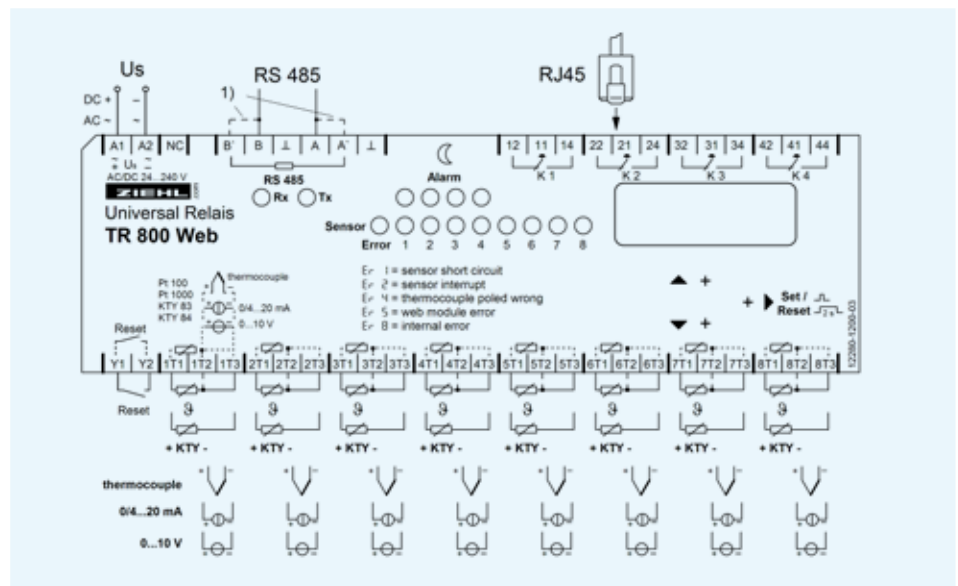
Us

DC +
AC ~

RS 485

1)

RJ45

A1 A2 NC B' B ⊥ A A' ⊥

12 11 14 22 21 24 32 31 34 42 41 44

K 1 K 2 K 3 K 4

Us
AC/DC 24...240 V

ZIEHL

RS 485

Rx Tx

Alarm

Universal Relais
TR 800 Web

Sensor

Error 1 2 3 4 5 6 7 8

Er 1 = sensor short circuit
Er 2 = sensor interrupt
Er 4 = thermocouple poled wrong
Er 5 = web module error
Er 8 = internal error

Pt 100
Pt 1000
KTY 83
KTY 84

thermocouple

0/4...20 mA
0...10 V

Set /
Reset

12280-1200-03

Reset

Y1 Y2 1T1 1T2 1T3 2T1 2T2 2T3 3T1 3T2 3T3 4T1 4T2 4T3 5T1 5T2 5T3 6T1 6T2 6T3 7T1 7T2 7T3 8T1 8T2 8T3

Reset

+ KTY - + KTY - + KTY - + KTY - + KTY - + KTY - + KTY - + KTY -

thermocouple

0/4...20 mA

0...10 V